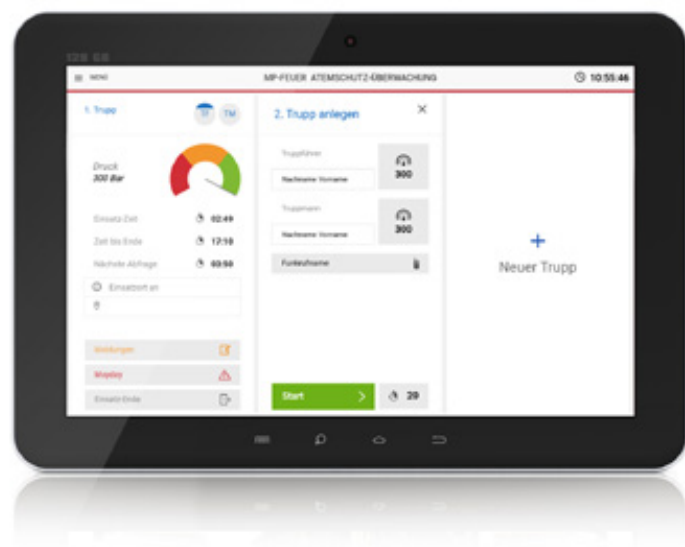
128 GB

MENU

MP-FEUER ATEMSCHUTZ-ÜBERWACHUNG

10:55:46

1. Trupp

TF TM

Druck
300 Bar

Einsatz-Zeit 02:49

Zeit bis Ende 17:10

Nächste Abfrage 03:50

Einsatzort an

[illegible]

Meldungen

Mayday

Einsatz-Ende

2. Trupp anlegen

×

Truppführer

Nachname Vorname

300

Truppmann

Nachname Vorname

300

Funkrufname

Start

29

+
Neuer Trupp